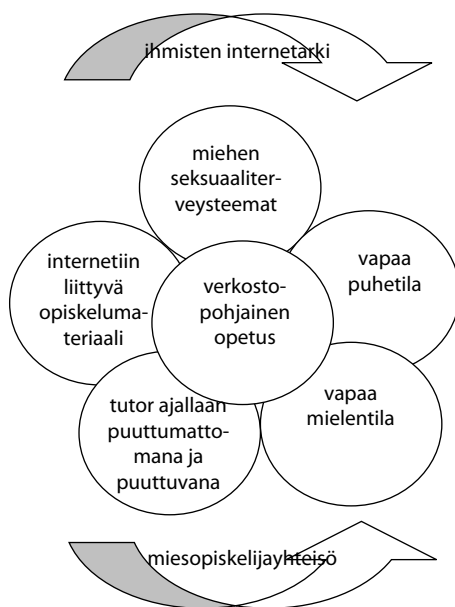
ihmisten internetarki

miehen seksuaaliterveysteemat

vapaa puhetila

internetiin liittyvä opiskelumateriaali

verkostopohjainen opetus

vapaa mielentila

tutor ajallaan puuttumattomana ja puuttuvana

miesopiskelijayhteisö